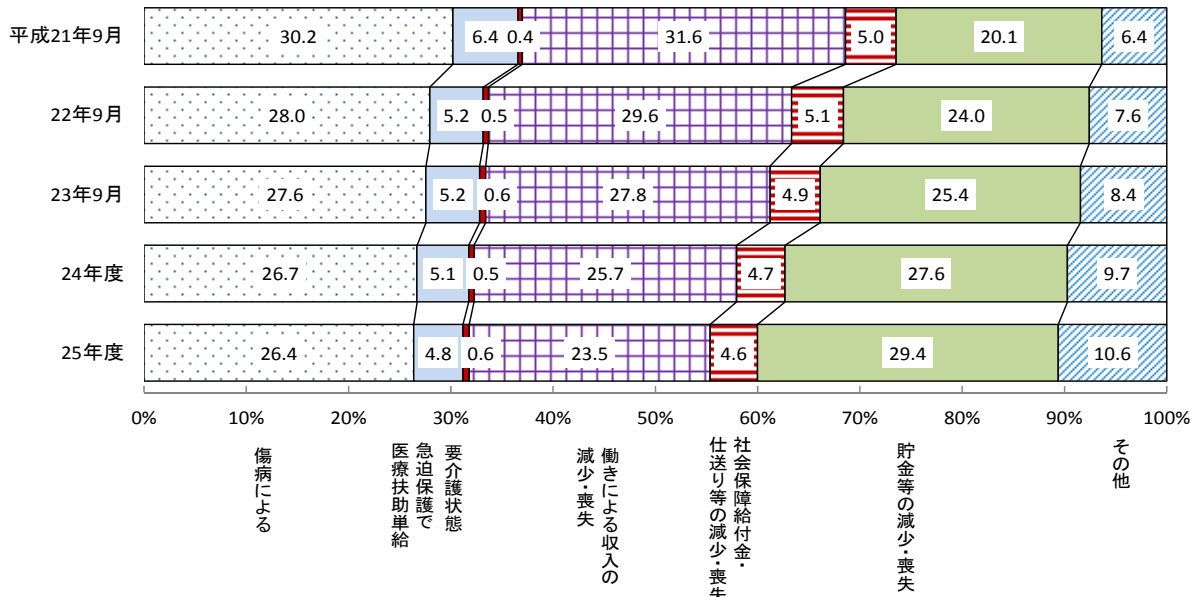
| | | | | | | | |
|---|---|---|---|---|---|---|---|
| 平成21年9月 | 30.2 | 6.4 | 0.4 | 31.6 | 5.0 | 20.1 | 6.4 |
| 22年9月 | 28.0 | 5.2 | 0.5 | 29.6 | 5.1 | 24.0 | 7.6 |
| 23年9月 | 27.6 | 5.2 | 0.6 | 27.8 | 4.9 | 25.4 | 8.4 |
| 24年度 | 26.7 | 5.1 | 0.5 | 25.7 | 4.7 | 27.6 | 9.7 |
| 25年度 | 26.4 | 4.8 | 0.6 | 23.5 | 4.6 | 29.4 | 10.6 |

0% 10% 20% 30% 40% 50% 60% 70% 80% 90% 100%

傷病による

急迫保護で医療扶助単給

要介護状態

働きによる収入の減少・喪失

社会保障給付金・仕送り等の減少・喪失

貯金等の減少・喪失

その他